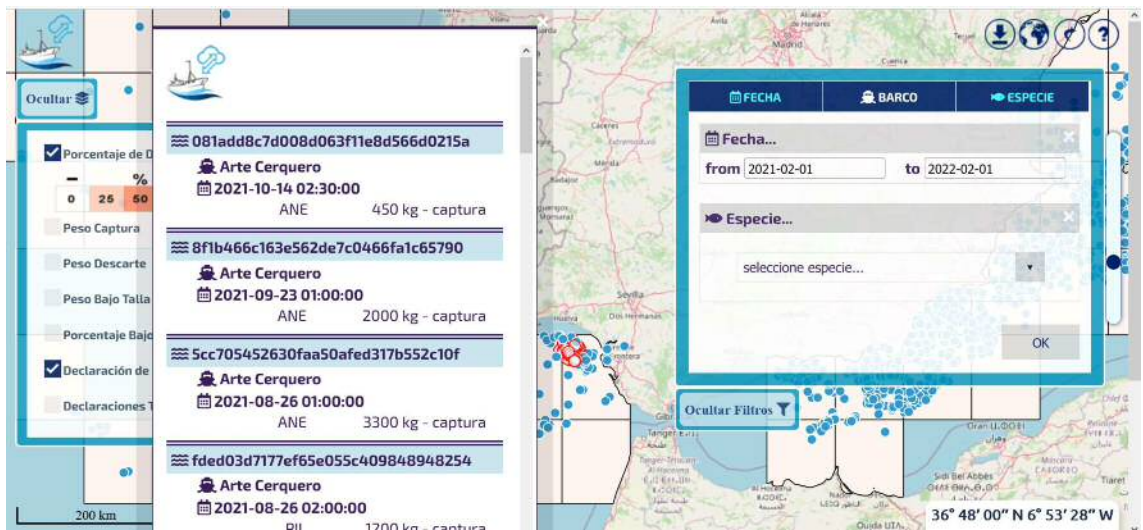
Ocultar

Porcentaje de D

- %

0 25 50

Peso Captura

Peso Descarte

Peso Bajo Talla

Porcentaje Bajo

Declaración de

Declaraciones T

200 km

081add8c7d008d063f11e8d566d0215a
Arte Cerquero
2021-10-14 02:30:00
ANE 450 kg - captura

8f1b466c163e562de7c0466fa1c65790
Arte Cerquero
2021-09-23 01:00:00
ANE 2000 kg - captura

5cc705452630faa50afed317b552c10f
Arte Cerquero
2021-08-26 01:00:00
ANE 3300 kg - captura

fded03d7177ef65e055c409848948254
Arte Cerquero
2021-08-26 02:00:00
PIL 1200 kg - captura

FECHA | BARCO | ESPECIE

Fecha...
from 2021-02-01 to 2022-02-01

Especie...
seleccione especie...

OK

Ocultar Filtros

Madrid
Sevilla

36° 48' 00" N 6° 53' 28" W